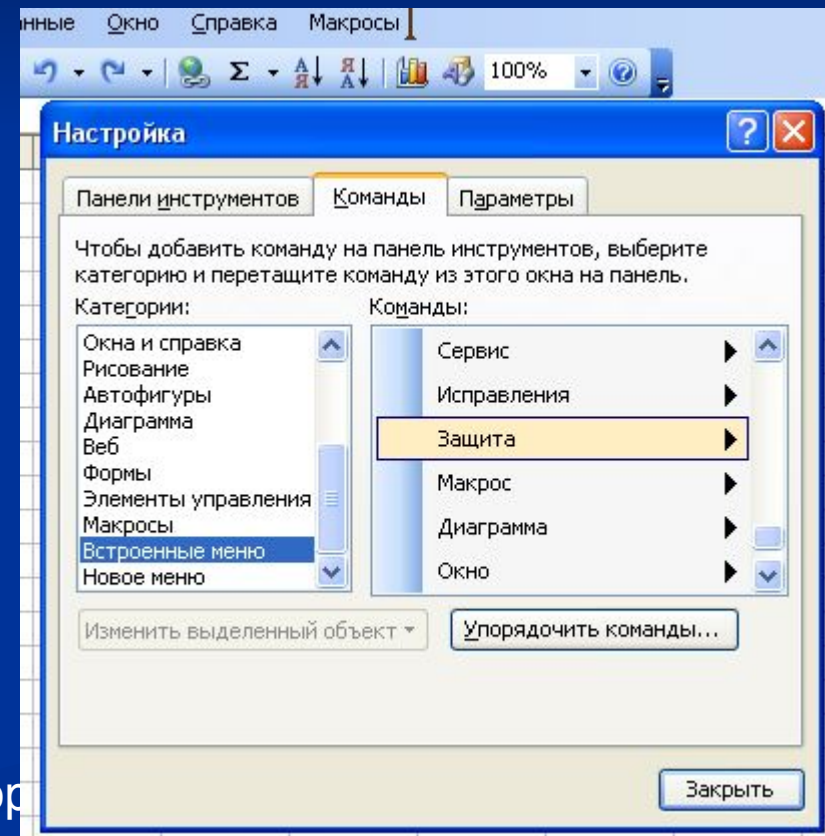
нные Окно Справка Макросы

100%

Настройка

Панели инструментов | Команды | Параметры

Чтобы добавить команду на панель инструментов, выберите категорию и перетащите команду из этого окна на панель.

Категории:
Окна и справка
Рисование
Автофигуры
Диаграмма
Веб
Формы
Элементы управления
Макросы
Встроенные меню
Новое меню

Команды:
Сервис
Исправления
Защита
Макрос
Диаграмма
Окно

Изменить выделенный объект ▾

Упорядочить команды...

ор

Закрыть